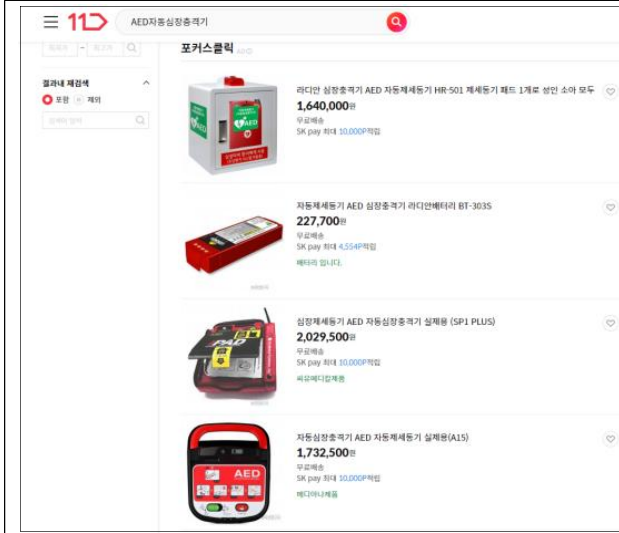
11

AED자동심장충격기

최저가 - 최고가

결과내 재검색

포함 제외

포커스클릭

라디안 심장충격기 AED 자동제세동기 HR-501 제세동기 패드 1개로 성인 소아 모두

1,640,000원

무료배송

SK pay 최대 10,000P적립

자동제세동기 AED 심장충격기 라디안배터리 BT-303S

227,700원

무료배송

SK pay 최대 4,554P적립

배터리 입니다.

심장제세동기 AED 자동심장충격기 실제용 (SP1 PLUS)

2,029,500원

무료배송

SK pay 최대 10,000P적립

씨유메디칼제품

자동심장충격기 AED 자동제세동기 실제용(A15)

1,732,500원

무료배송

SK pay 최대 10,000P적립

메디아나제품

AED